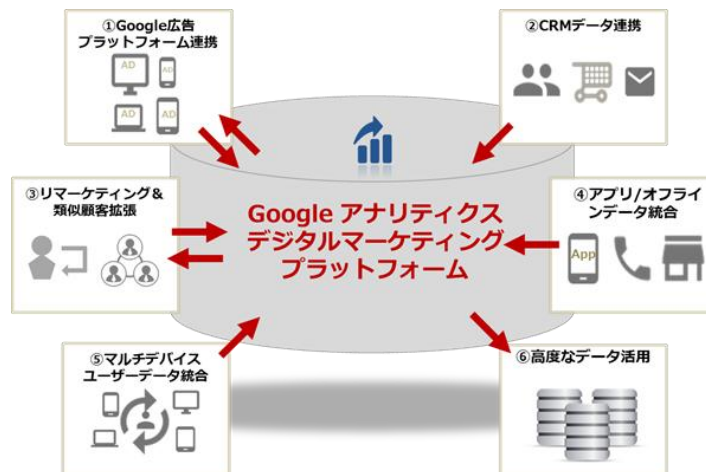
①Google広告
プラットフォーム連携

AD
AD
AD
AD

②CRMデータ連携

③リマーケティング&
類似顧客拡張

Google アナリティクス
デジタルマーケティング
プラットフォーム

④アプリ/オフライ
ンデータ統合

App

⑤マルチデバイス
ユーザーデータ統合

⑥高度なデータ活用